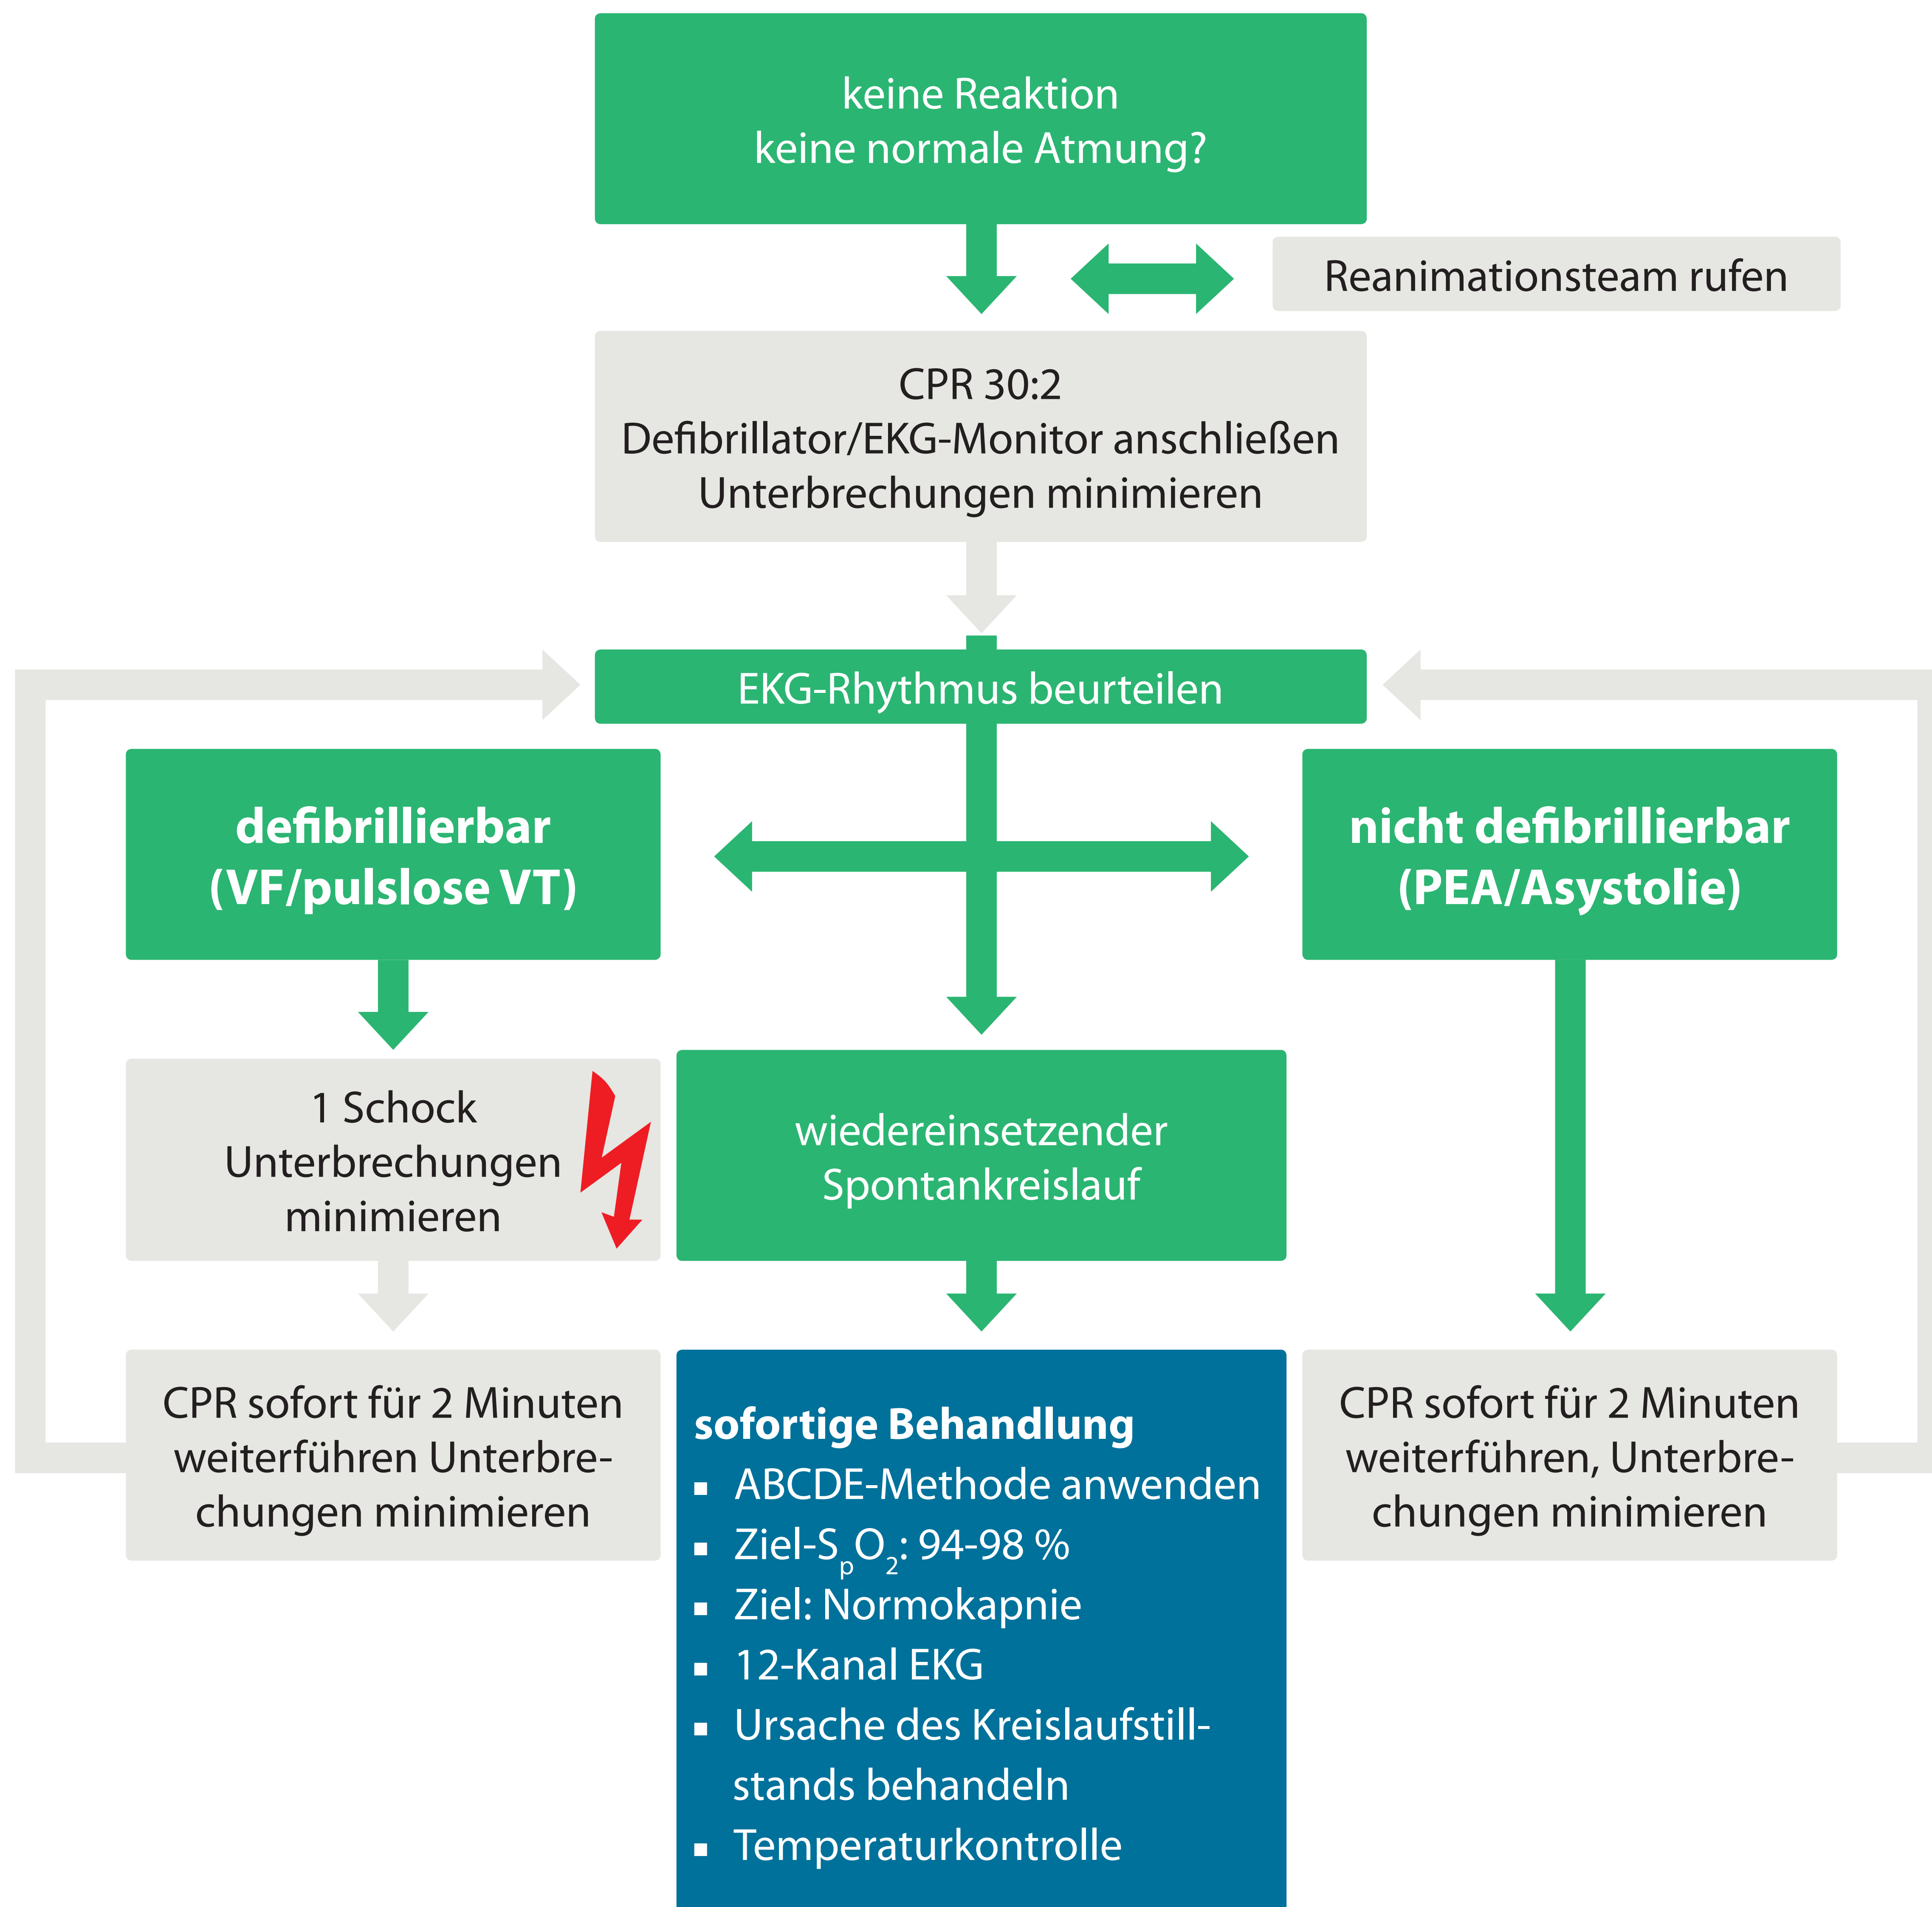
keine Reaktion
keine normale Atmung?

Reanimationsteam rufen

CPR 30:2
Defibrillator/EKG-Monitor anschließen
Unterbrechungen minimieren

EKG-Rhythmus beurteilen

defibrillierbar
(VF/pulslose VT)

nicht defibrillierbar
(PEA/Asystolie)

1 Schock
Unterbrechungen
minimieren

wiedereinsetzender
Spontankreislauf

CPR sofort für 2 Minuten weiterführen Unterbrechungen minimieren

sofortige Behandlung
▪ ABCDE-Methode anwenden
▪ Ziel-$S_pO_2$: 94-98 %
▪ Ziel: Normokapnie
▪ 12-Kanal EKG
▪ Ursache des Kreislaufstillstands behandeln
▪ Temperaturkontrolle

CPR sofort für 2 Minuten weiterführen, Unterbrechungen minimieren